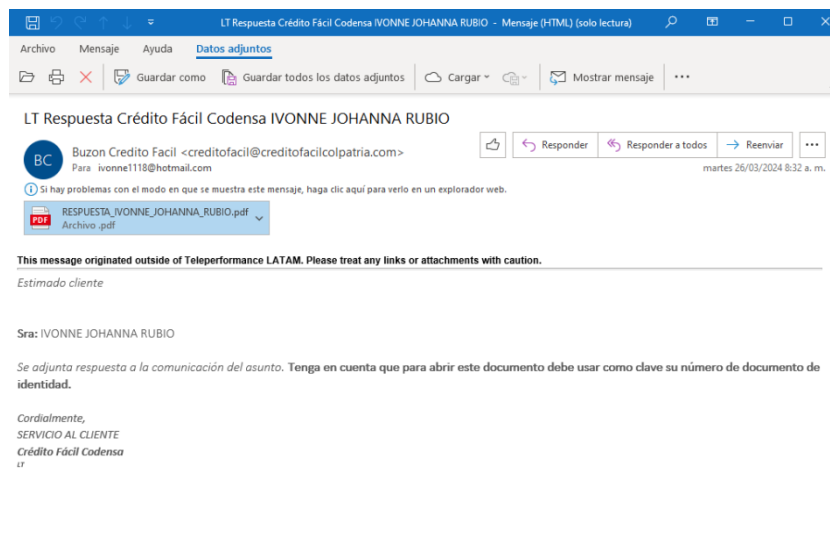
LT Respuesta Crédito Fácil Codensa IVONNE JOHANNA RUBIO - Mensaje (HTML) (solo lectura)

Archivo Mensaje Ayuda Datos adjuntos

Guardar como Guardar todos los datos adjuntos Cargar Mostrar mensaje ...

LT Respuesta Crédito Fácil Codensa IVONNE JOHANNA RUBIO

BC Buzon Credito Facil <creditofacil@creditofacilcolpatria.com>
Para ivonne1118@hotmail.com

Responder Responder a todos Reenviar ...

martes 26/03/2024 8:32 a. m.

Si hay problemas con el modo en que se muestra este mensaje, haga clic aquí para verlo en un explorador web.

RESPUESTA_IVONNE_JOHANNA_RUBIO.pdf
Archivo .pdf

This message originated outside of Teleperformance LATAM. Please treat any links or attachments with caution.

Estimado cliente

Sra: IVONNE JOHANNA RUBIO

Se adjunta respuesta a la comunicación del asunto. Tenga en cuenta que para abrir este documento debe usar como clave su número de documento de identidad.

Cordialmente,
SERVICIO AL CLIENTE
Crédito Fácil Codensa
LT